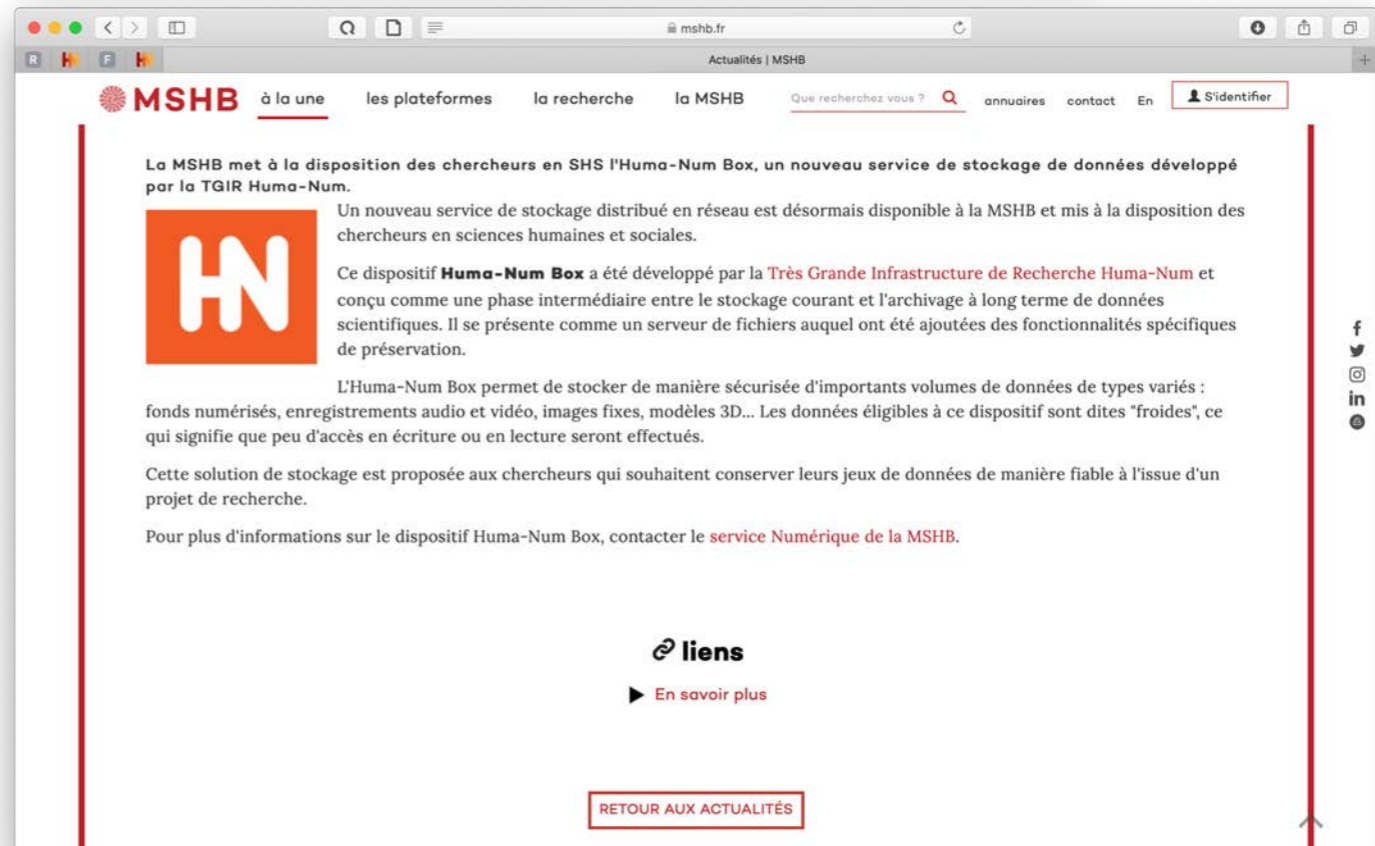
mshb.fr

Actualités | MSHB

MSHB à la une les plateformes la recherche la MSHB Que recherchez vous ? annuaires contact En S'identifier

La MSHB met à la disposition des chercheurs en SHS l'Huma-Num Box, un nouveau service de stockage de données développé par la TGIR Huma-Num.

HN

Un nouveau service de stockage distribué en réseau est désormais disponible à la MSHB et mis à la disposition des chercheurs en sciences humaines et sociales.

Ce dispositif **Huma-Num Box** a été développé par la Très Grande Infrastructure de Recherche Huma-Num et conçu comme une phase intermédiaire entre le stockage courant et l'archivage à long terme de données scientifiques. Il se présente comme un serveur de fichiers auquel ont été ajoutées des fonctionnalités spécifiques de préservation.

L'Huma-Num Box permet de stocker de manière sécurisée d'importants volumes de données de types variés : fonds numérisés, enregistrements audio et vidéo, images fixes, modèles 3D... Les données éligibles à ce dispositif sont dites "froides", ce qui signifie que peu d'accès en écriture ou en lecture seront effectués.

Cette solution de stockage est proposée aux chercheurs qui souhaitent conserver leurs jeux de données de manière fiable à l'issue d'un projet de recherche.

Pour plus d'informations sur le dispositif Huma-Num Box, contacter le service Numérique de la MSHB.

liens

En savoir plus

RETOUR AUX ACTUALITÉS